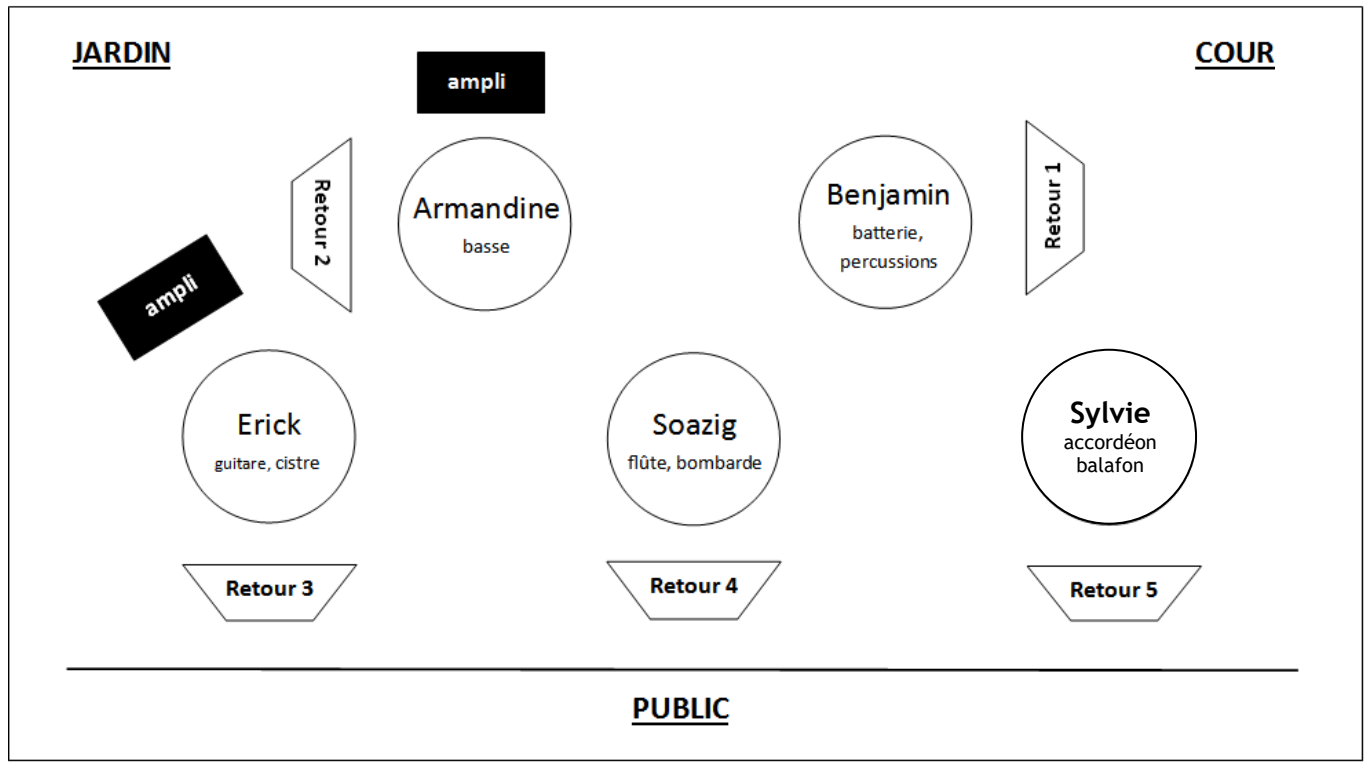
JARDIN

COUR

ampli

Retour 2

Armandine
basse

Benjamin
batterie, percussions

Retour 1

ampli

Erick
guitare, cistre

Soazig
flûte, bombarde

Sylvie
accordéon
balafon

Retour 3

Retour 4

Retour 5

PUBLIC